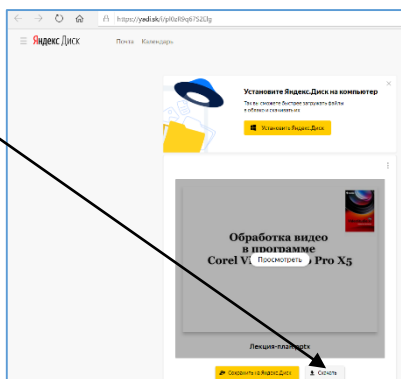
https://yadi.sk/i/pl0eR9q6752Dg

Яндекс Диск Почта Календарь

Установите Яндекс.Диск на компьютер

Так вы сможете быстрее загружать файлы в облако и скачивать их

Установить Яндекс.Диск

Обработка видео в программе Corel V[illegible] Pro X5

Просмотреть

Лекция-пла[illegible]ptx

Сохранить на Яндекс.Диск

Скачать